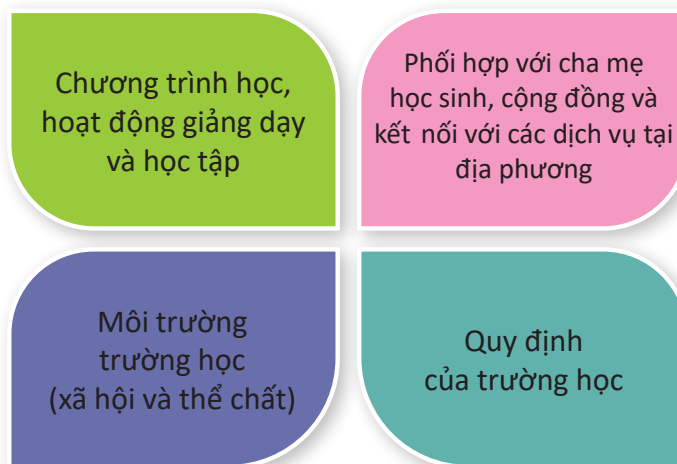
Chương trình học, hoạt động giảng dạy và học tập

Phối hợp với cha mẹ học sinh, cộng đồng và kết  nối với các dịch vụ tại địa phương

Môi trường trường học (xã hội và thể chất)

Quy định của trường học